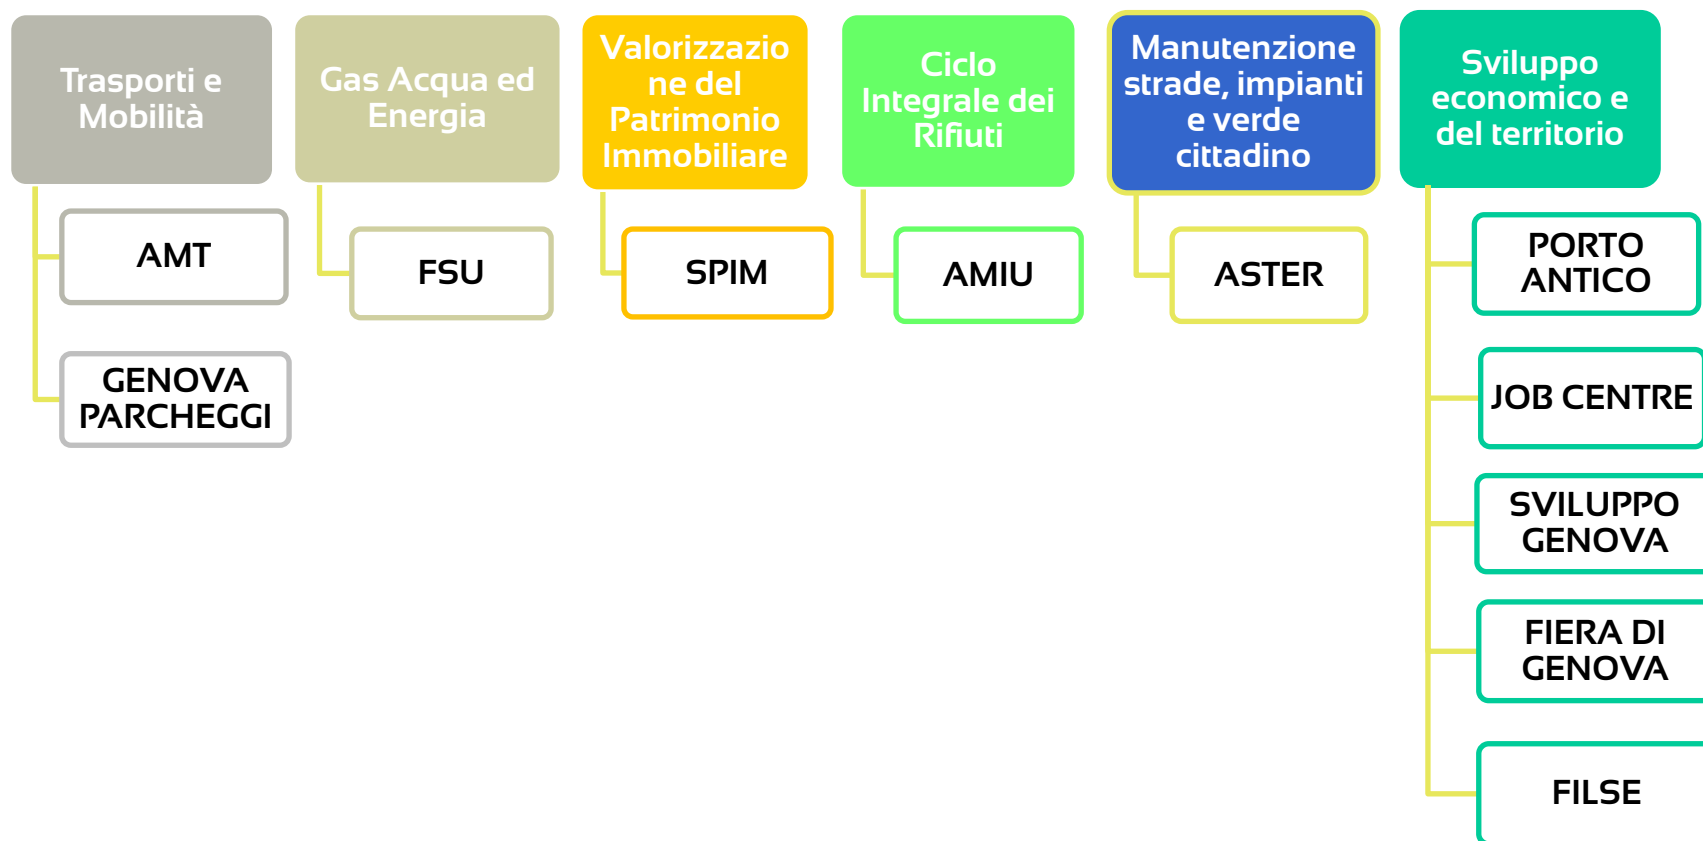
Trasporti e Mobilità

AMT

GENOVA PARCHEGGI

Gas Acqua ed Energia

FSU

Valorizzazione del Patrimonio Immobiliare

SPIM

Ciclo Integrale dei Rifiuti

AMIU

Manutenzione strade, impianti e verde cittadino

ASTER

Sviluppo economico e del territorio

PORTO ANTICO

JOB CENTRE

SVILUPPO GENOVA

FIERA DI GENOVA

FILSE